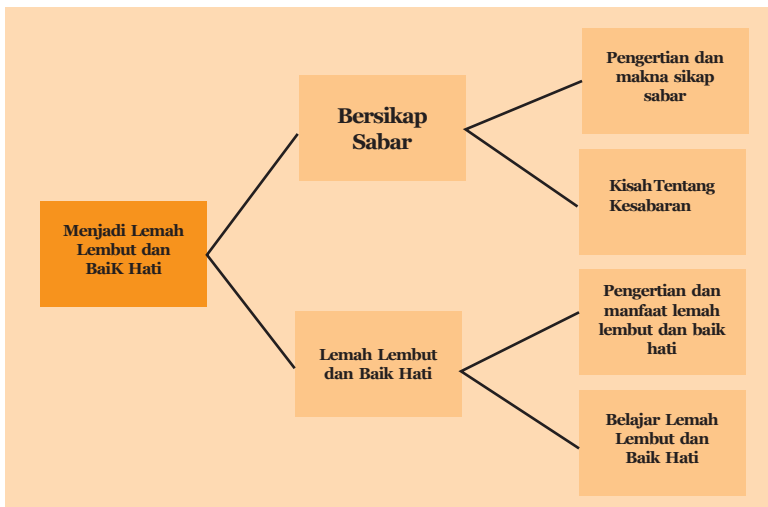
Menjadi Lemah Lembut dan BaiK Hati

Bersikap Sabar

Pengertian dan makna sikap sabar

KisahTentang Kesabaran

Lemah Lembut dan Baik Hati

Pengertian dan manfaat lemah lembut dan baik hati

Belajar Lemah Lembut dan Baik Hati